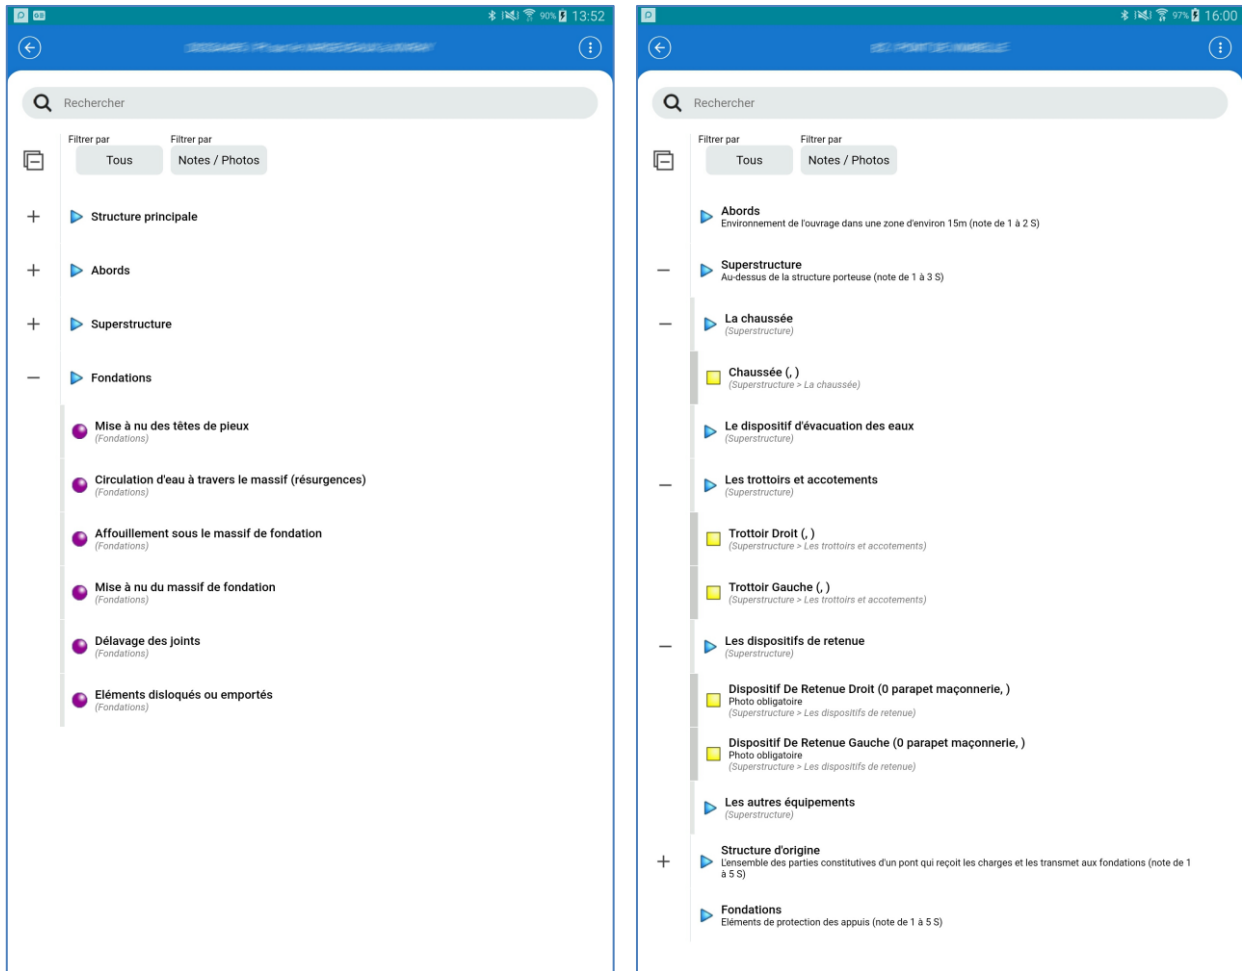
90% 13:52

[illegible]

Rechercher

Filtrer par
Tous

Filtrer par
Notes / Photos

Structure principale

Abords

Superstructure

Fondations

Mise à nu des têtes de pieux
(Fondations)

Circulation d'eau à travers le massif (résurgences)
(Fondations)

Affouillement sous le massif de fondation
(Fondations)

Mise à nu du massif de fondation
(Fondations)

Délavage des joints
(Fondations)

Eléments disloqués ou emportés
(Fondations)

97% 16:00

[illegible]

Rechercher

Filtrer par
Tous

Filtrer par
Notes / Photos

Abords
Environnement de l'ouvrage dans une zone d'environ 15m (note de 1 à 2 S)

Superstructure
Au-dessus de la structure porteuse (note de 1 à 3 S)

La chaussée
(Superstructure)

Chaussée (, )
(Superstructure > La chaussée)

Le dispositif d'évacuation des eaux
(Superstructure)

Les trottoirs et accotements
(Superstructure)

Trottoir Droit (, )
(Superstructure > Les trottoirs et accotements)

Trottoir Gauche (, )
(Superstructure > Les trottoirs et accotements)

Les dispositifs de retenue
(Superstructure)

Dispositif De Retenue Droit (0 parapet maçonnerie, )
Photo obligatoire
(Superstructure > Les dispositifs de retenue)

Dispositif De Retenue Gauche (0 parapet maçonnerie, )
Photo obligatoire
(Superstructure > Les dispositifs de retenue)

Les autres équipements
(Superstructure)

Structure d'origine
L'ensemble des parties constitutives d'un pont qui reçoit les charges et les transmet aux fondations (note de 1 à 5 S)

Fondations
Eléments de protection des appuis (note de 1 à 5 S)